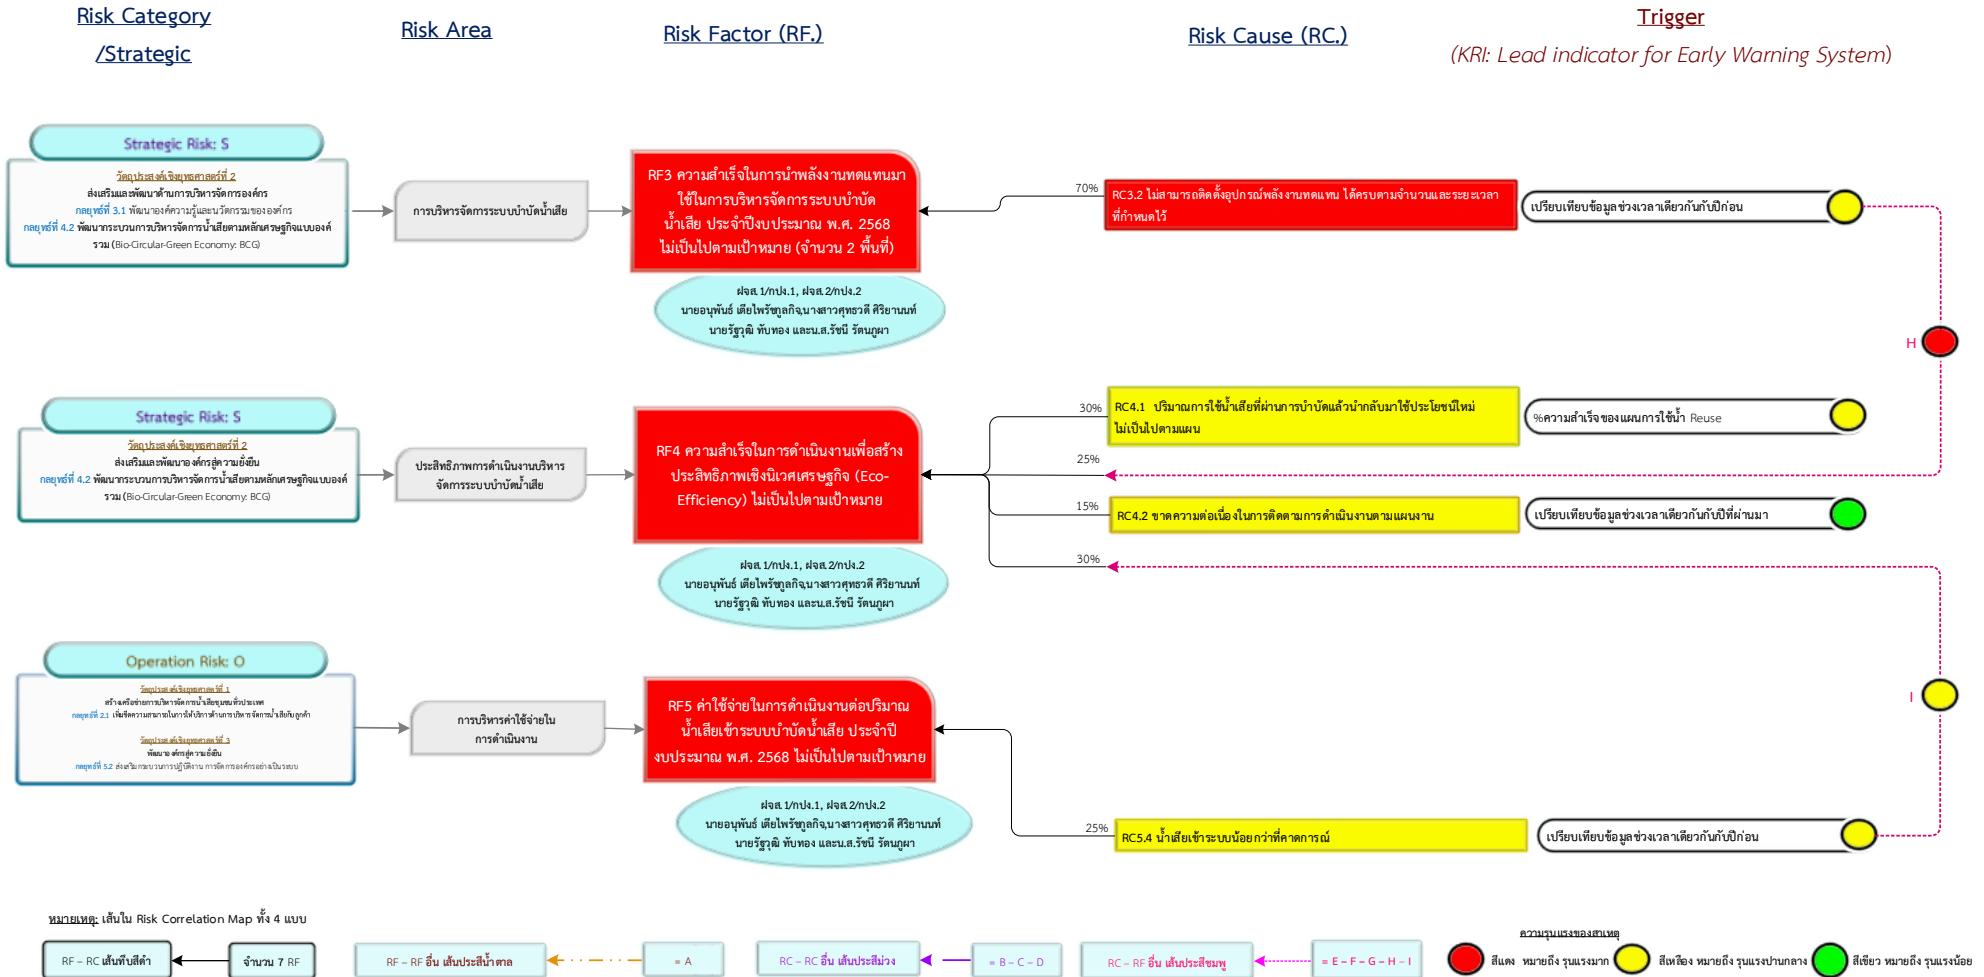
Risk Category /Strategic

Risk Area

Risk Factor (RF.)

Risk Cause (RC.)

Trigger
(KRI: Lead indicator for Early Warning System)

Strategic Risk: S

วัตถุประสงค์เชิงยุทธศาสตร์ที่ 2
ส่งเสริมและพัฒนาด้านการบริหารจัดการองค์กร
กลยุทธ์ที่ 3.1 พัฒนาองค์ความรู้และนวัตกรรมขององค์กร
กลยุทธ์ที่ 4.2 พัฒนากระบวนการบริหารจัดการน้ำเสียตามหลักเศรษฐกิจแบบองค์รวม (Bio-Circular-Green Economy: BCG)

การบริหารจัดการระบบบำบัดน้ำเสีย

RF3 ความสำเร็จในการนำพลังงานทดแทนมาใช้ในการบริหารจัดการระบบบำบัดน้ำเสีย ประจำปีงบประมาณ พ.ศ. 2568 ไม่เป็นไปตามเป้าหมาย (จำนวน 2 พื้นที่)

ฝจส.1/กปง.1, ฝจส.2/กปง.2
นายอนุพันธ์ เตียไพรัชกุลกิจ,นางสาวศุทธวดี ศิริยานนท์
นายรัฐวุฒิ ทับทอง และน.ส.รัชนี รัตนภูผา

70%

RC3.2 ไม่สามารถติดตั้งอุปกรณ์พลังงานทดแทน ได้ครบตามจำนวนและระยะเวลาที่กำหนดไว้

เปรียบเทียบข้อมูลช่วงเวลาเดียวกันกับปีก่อน

H

Strategic Risk: S

วัตถุประสงค์เชิงยุทธศาสตร์ที่ 2
ส่งเสริมและพัฒนาองค์กรสู่ความยั่งยืน
กลยุทธ์ที่ 4.2 พัฒนากระบวนการบริหารจัดการน้ำเสียตามหลักเศรษฐกิจแบบองค์รวม (Bio-Circular-Green Economy: BCG)

ประสิทธิภาพการดำเนินงานบริหารจัดการระบบบำบัดน้ำเสีย

RF4 ความสำเร็จในการดำเนินงานเพื่อสร้างประสิทธิภาพเชิงนิเวศเศรษฐกิจ (Eco-Efficiency) ไม่เป็นไปตามเป้าหมาย

ฝจส.1/กปง.1, ฝจส.2/กปง.2
นายอนุพันธ์ เตียไพรัชกุลกิจ,นางสาวศุทธวดี ศิริยานนท์
นายรัฐวุฒิ ทับทอง และน.ส.รัชนี รัตนภูผา

30%

RC4.1 ปริมาณการใช้น้ำเสียที่ผ่านการบำบัดแล้วนำกลับมาใช้ประโยชน์ใหม่ไม่เป็นไปตามแผน

%ความสำเร็จของแผนการใช้น้ำ Reuse

25%

15%

RC4.2 ขาดความต่อเนื่องในการติดตามการดำเนินงานตามแผนงาน

เปรียบเทียบข้อมูลช่วงเวลาเดียวกันกับปีที่ผ่านมา

30%

Operation Risk: O

วัตถุประสงค์เชิงยุทธศาสตร์ที่ 1
สร้างเครือข่ายการบริหารจัดการน้ำเสียชุมชนทั่วประเทศ
กลยุทธ์ที่ 2.1 เพิ่มขีดความสามารถในการให้บริการด้านการบริหารจัดการน้ำเสียกับลูกค้า

วัตถุประสงค์เชิงยุทธศาสตร์ที่ 3
พัฒนาองค์กรสู่ความยั่งยืน
กลยุทธ์ที่ 5.2 ส่งเสริมกระบวนการปฏิบัติงาน การจัดการองค์กรอย่างเป็นระบบ

การบริหารค่าใช้จ่ายในการดำเนินงาน

RF5 ค่าใช้จ่ายในการดำเนินงานต่อปริมาณน้ำเสียเข้าระบบบำบัดน้ำเสีย ประจำปีงบประมาณ พ.ศ. 2568 ไม่เป็นไปตามเป้าหมาย

ฝจส.1/กปง.1, ฝจส.2/กปง.2
นายอนุพันธ์ เตียไพรัชกุลกิจ,นางสาวศุทธวดี ศิริยานนท์
นายรัฐวุฒิ ทับทอง และน.ส.รัชนี รัตนภูผา

I

25%

RC5.4 น้ำเสียเข้าระบบน้อยกว่าที่คาดการณ์

เปรียบเทียบข้อมูลช่วงเวลาเดียวกันกับปีก่อน

หมายเหตุ: เส้นใน Risk Correlation Map ทั้ง 4 แบบ

RF – RC เส้นทึบสีดำ

จำนวน 7 RF

RF – RF อื่น เส้นประสีน้ำตาล

= A

RC – RC อื่น เส้นประสีม่วง

= B – C – D

RC – RF อื่น เส้นประสีชมพู

= E – F – G – H – I

ความรุนแรงของสาเหตุ

สีแดง หมายถึง รุนแรงมาก

สีเหลือง หมายถึง รุนแรงปานกลาง

สีเขียว หมายถึง รุนแรงน้อย